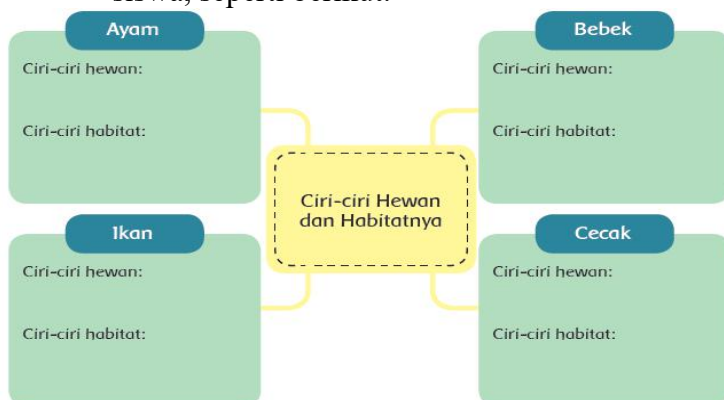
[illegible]

Ayam

Ciri-ciri hewan:

Ciri-ciri habitat:

Bebek

Ciri-ciri hewan:

Ciri-ciri habitat:

Ciri-ciri Hewan dan Habitatnya

Ikan

Ciri-ciri hewan:

Ciri-ciri habitat:

Cecak

Ciri-ciri hewan:

Ciri-ciri habitat: